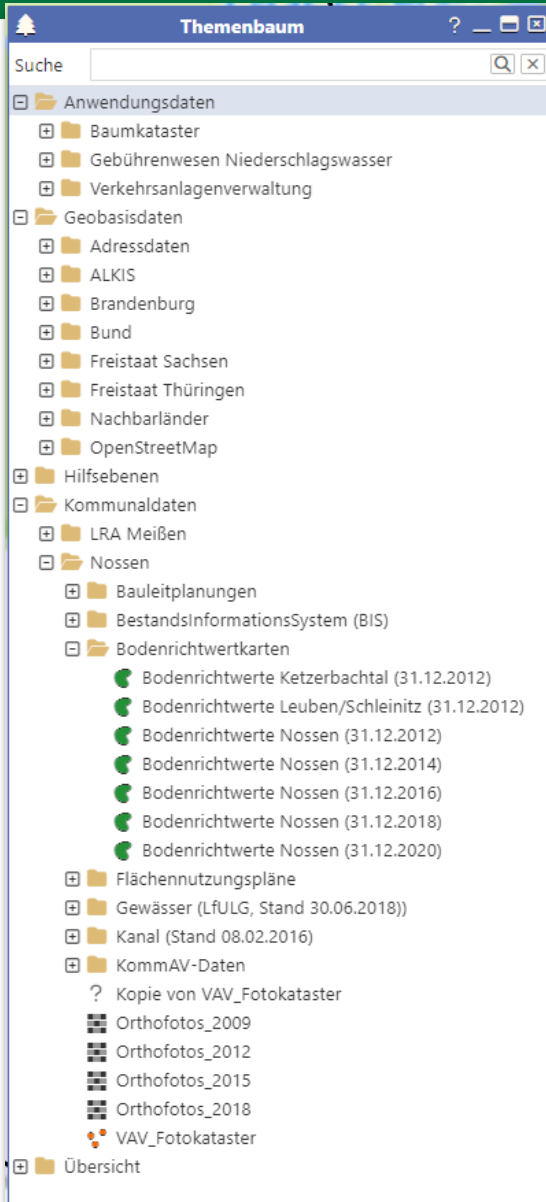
Themenbaum ?

Suche

Anwendungsdaten
Baumkataster
Gebührenwesen Niederschlagswasser
Verkehrsanlagenverwaltung
Geobasisdaten
Adressdaten
ALKIS
Brandenburg
Bund
Freistaat Sachsen
Freistaat Thüringen
Nachbarländer
OpenStreetMap
Hilfsebenen
Kommunaldaten
LRA Meißen
Nossen
Bauleitplanungen
BestandsInformationsSystem (BIS)
Bodenrichtwertkarten
Bodenrichtwerte Ketzerbachtal (31.12.2012)
Bodenrichtwerte Leuben/Schleinitz (31.12.2012)
Bodenrichtwerte Nossen (31.12.2012)
Bodenrichtwerte Nossen (31.12.2014)
Bodenrichtwerte Nossen (31.12.2016)
Bodenrichtwerte Nossen (31.12.2018)
Bodenrichtwerte Nossen (31.12.2020)
Flächennutzungspläne
Gewässer (LfULG, Stand 30.06.2018))
Kanal (Stand 08.02.2016)
KommAV-Daten
? Kopie von VAV_Fotokataster
Orthofotos_2009
Orthofotos_2012
Orthofotos_2015
Orthofotos_2018
VAV_Fotokataster
Übersicht